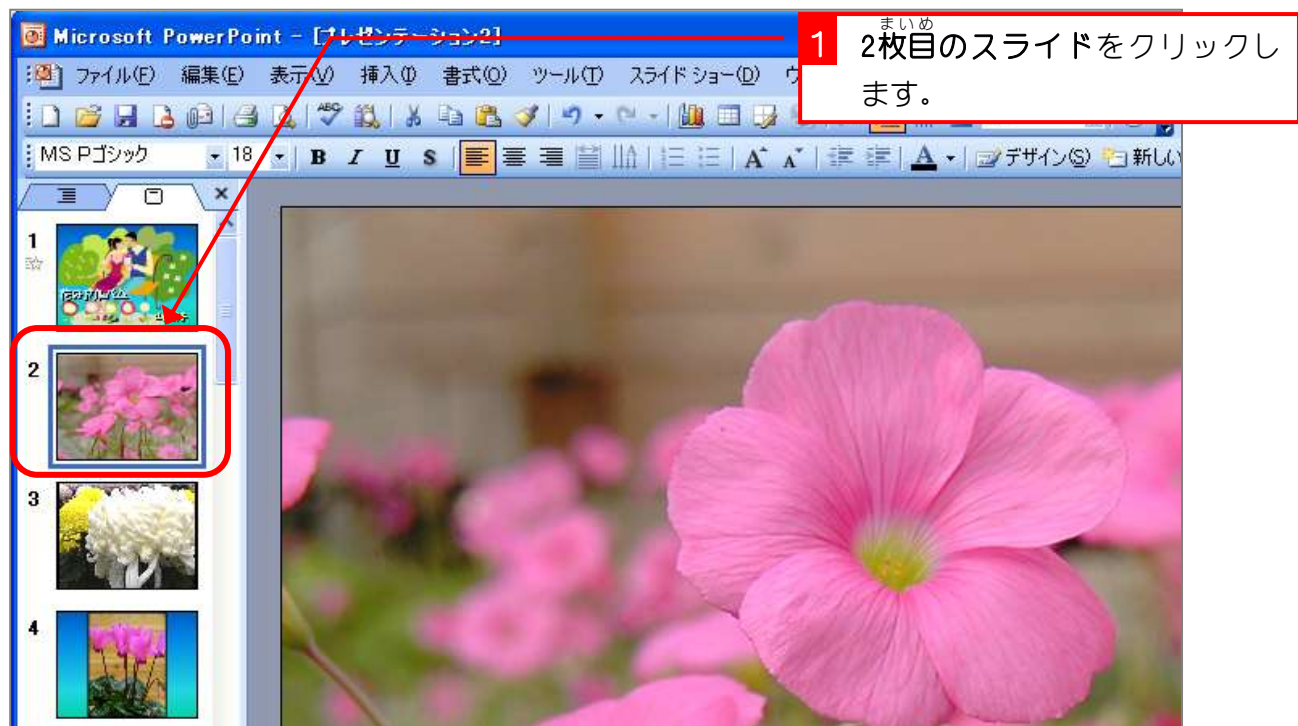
Microsoft PowerPoint - [プレゼンテーション2]

1 まいめ
2枚目のスライドをクリックします。

ファイル(F) 編集(E) 表示(V) 挿入(I) 書式(O) ツール(T) スライド ショー(D) ウ

MS Pゴシック 18 B I U S A デザイン(S) 新しい

1
2
3
4